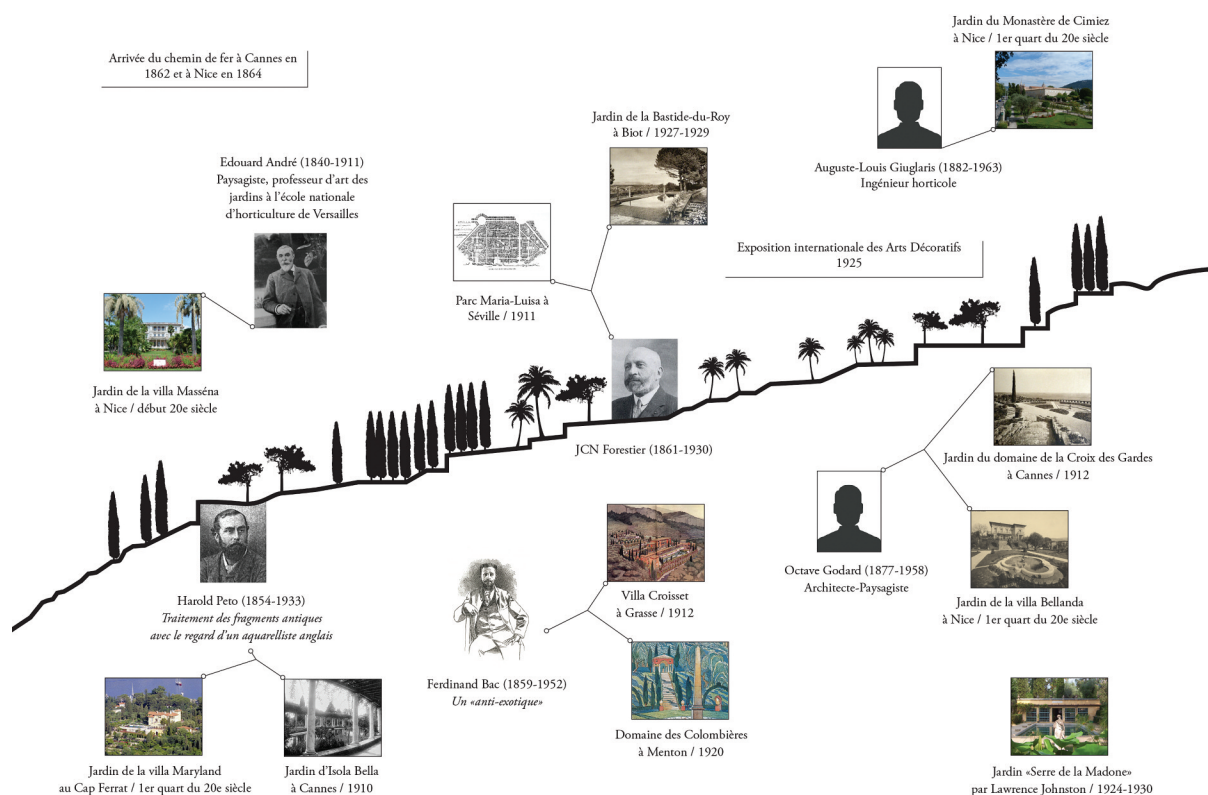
Arrivée du chemin de fer à Cannes en 1862 et à Nice en 1864

Jardin du Monastère de Cimiez à Nice / 1er quart du 20e siècle

Auguste-Louis Giuglaris (1882-1963)
Ingénieur horticole

Jardin de la Bastide-du-Roy à Biot / 1927-1929

Edouard André (1840-1911)
Paysagiste, professeur d'art des jardins à l'école nationale d'horticulture de Versailles

Exposition internationale des Arts Décoratifs 1925

Parc Maria-Luisa à Séville / 1911

Jardin de la villa Masséna à Nice / début 20e siècle

JCN Forestier (1861-1930)

Jardin du domaine de la Croix des Gardes à Cannes / 1912

Octave Godard (1877-1958)
Architecte-Paysagiste

Villa Croisset à Grasse / 1912

Harold Peto (1854-1933)
*Traitement des fragments antiques avec le regard d'un aquarelliste anglais*

Jardin de la villa Bellanda à Nice / 1er quart du 20e siècle

Ferdinand Bac (1859-1952)
*Un «anti-exotique»*

Domaine des Colombières à Menton / 1920

Jardin de la villa Maryland au Cap Ferrat / 1er quart du 20e siècle

Jardin d'Isola Bella à Cannes / 1910

Jardin «Serre de la Madone» par Lawrence Johnston / 1924-1930